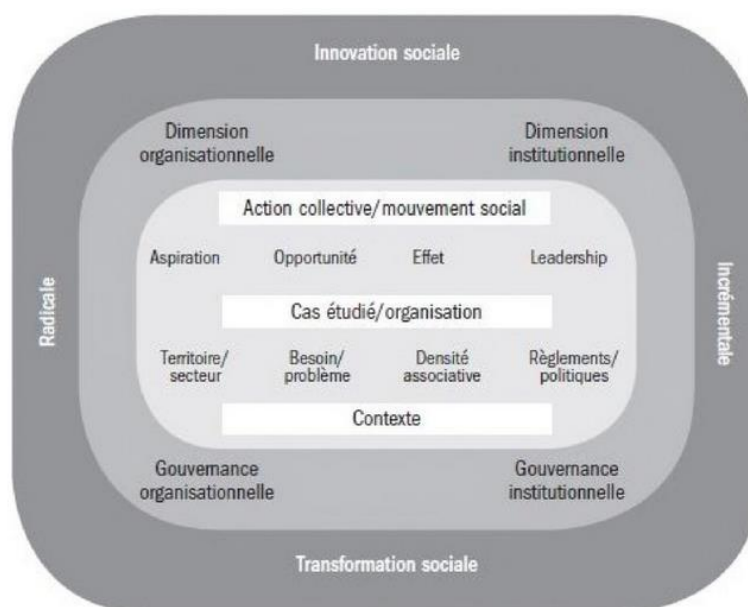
Innovation sociale

Dimension organisationnelle

Dimension institutionnelle

Action collective/mouvement social

Aspiration

Opportunité

Effet

Leadership

Cas étudié/organisation

Territoire/ secteur

Besoin/ problème

Densité associative

Règlements/ politiques

Contexte

Gouvernance organisationnelle

Gouvernance institutionnelle

Transformation sociale

Radicale

Incrémentale